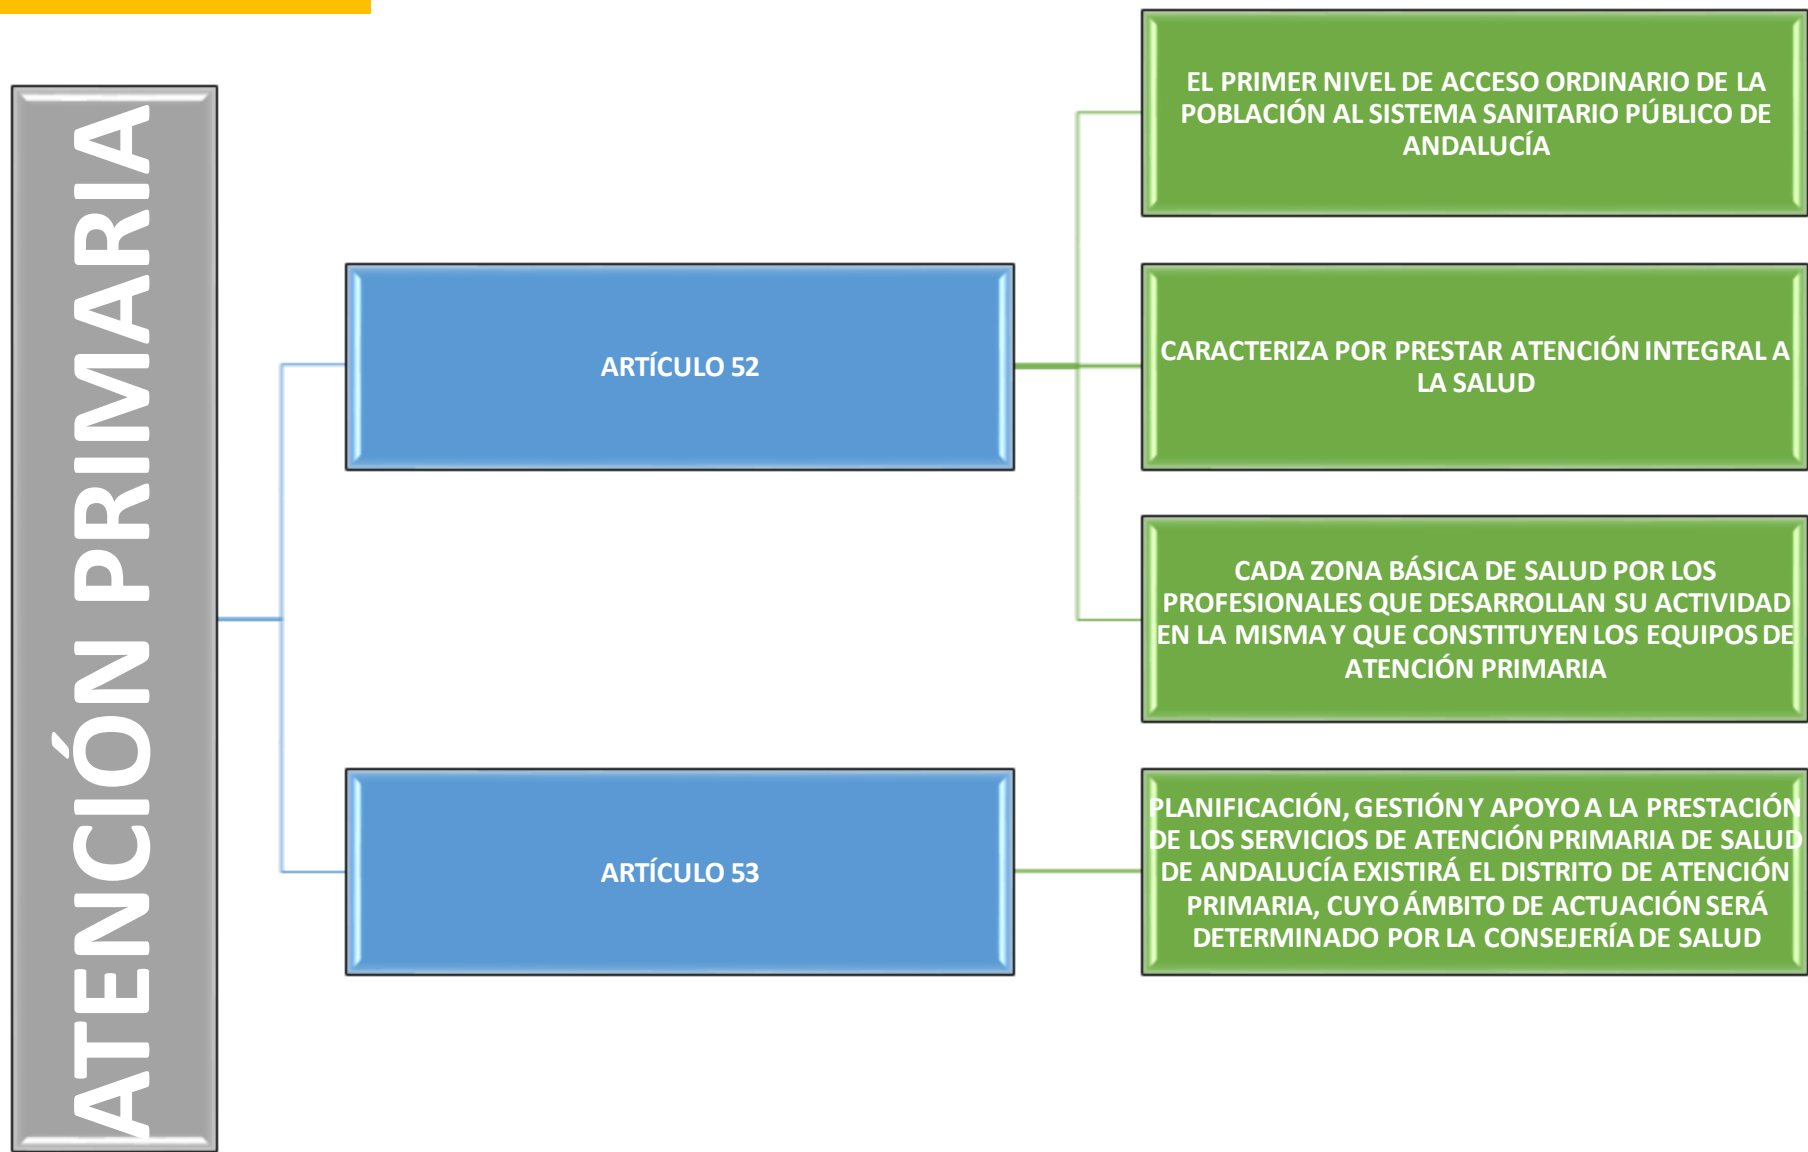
ATENCIÓN PRIMARIA

ARTÍCULO 52

EL PRIMER NIVEL DE ACCESO ORDINARIO DE LA POBLACIÓN AL SISTEMA SANITARIO PÚBLICO DE ANDALUCÍA

CARACTERIZA POR PRESTAR ATENCIÓN INTEGRAL A LA SALUD

CADA ZONA BÁSICA DE SALUD POR LOS PROFESIONALES QUE DESARROLLAN SU ACTIVIDAD EN LA MISMA Y QUE CONSTITUYEN LOS EQUIPOS DE ATENCIÓN PRIMARIA

ARTÍCULO 53

PLANIFICACIÓN, GESTIÓN Y APOYO A LA PRESTACIÓN DE LOS SERVICIOS DE ATENCIÓN PRIMARIA DE SALUD DE ANDALUCÍA EXISTIRÁ EL DISTRITO DE ATENCIÓN PRIMARIA, CUYO ÁMBITO DE ACTUACIÓN SERÁ DETERMINADO POR LA CONSEJERÍA DE SALUD